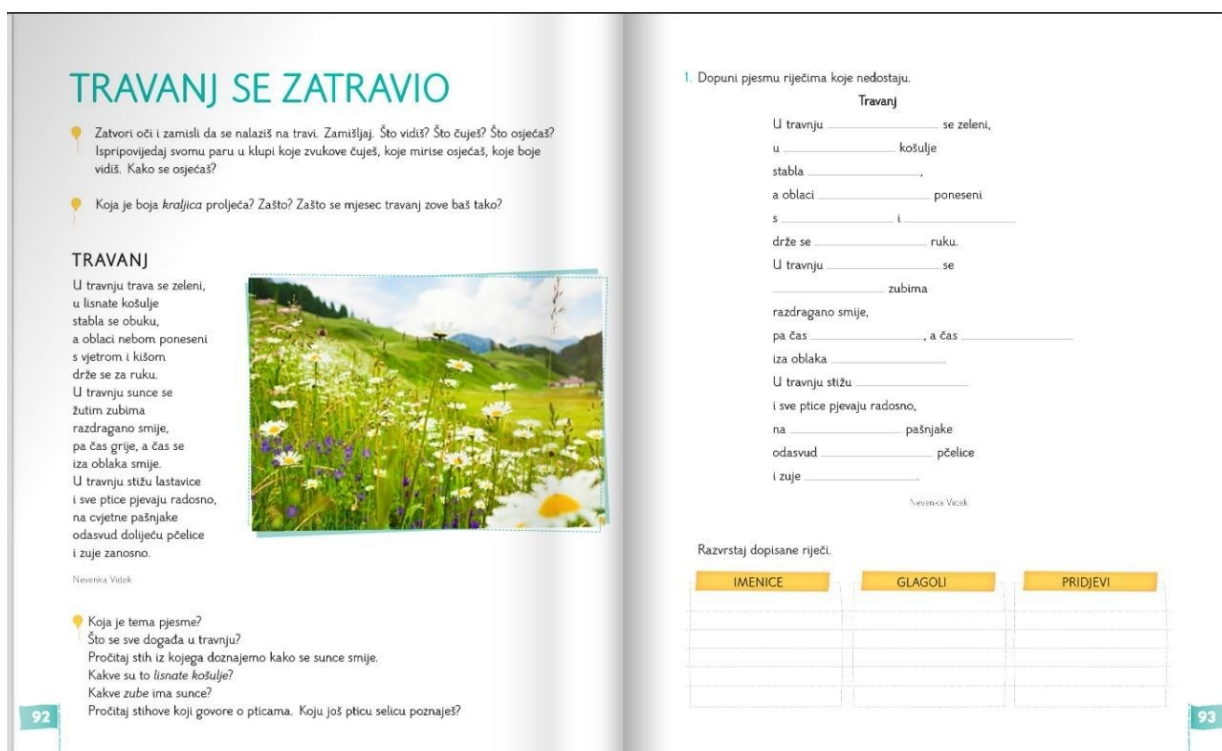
TRAVANJ SE ZATRAVIO

Zatvori oči i zamisli da se nalaziš na travi. Zamišljaj. Što vidiš? Što čuješ? Što osjećaš? Ispripovijedaj svomu paru u klupi koje zvukove čuješ, koje mirise osjećaš, koje boje vidiš. Kako se osjećaš?

Koja je boja *kraljica* proljeća? Zašto? Zašto se mjesec travanj zove baš tako?

TRAVANJ

U travnju trava se zeleni,
u lisnate košulje
stabla se obuku,
a oblaci nebom poneseni
s vjetrom i kišom
drže se za ruku.
U travnju sunce se
žutim zubima
razdragano smije,
pa čas grije, a čas se
iza oblaka smije.
U travnju stižu lastavice
i sve ptice pjevaju radosno,
na cvjetne pašnjake
odasvud dolijeću pčelice
i zuje zanosno.

Nevenka Videk

Koja je tema pjesme?
Što se sve događa u travnju?
Pročitaj stih iz kojega doznajemo kako se sunce smije.
Kakve su to *lisnate košulje*?
Kakve *zube* ima sunce?
Pročitaj stihove koji govore o pticama. Koju još pticu selicu poznaješ?

92

1. Dopuni pjesmu riječima koje nedostaju.

Travanj

U travnju __________ se zeleni,
u __________ košulje
stabla __________,
a oblaci __________ poneseni
s __________ i __________
drže se __________ ruku.
U travnju __________ se
__________ zubima
razdragano smije,
pa čas __________, a čas __________
iza oblaka __________.
U travnju stižu __________
i sve ptice pjevaju radosno,
na __________ pašnjake
odasvud __________ pčelice
i zuje __________.

Nevenka Videk

Razvrstaj dopisane riječi.

| IMENICE | GLAGOLI | PRIDJEVI |
|---|---|---|
| | | |
| | | |
| | | |
| | | |
| | | |

93